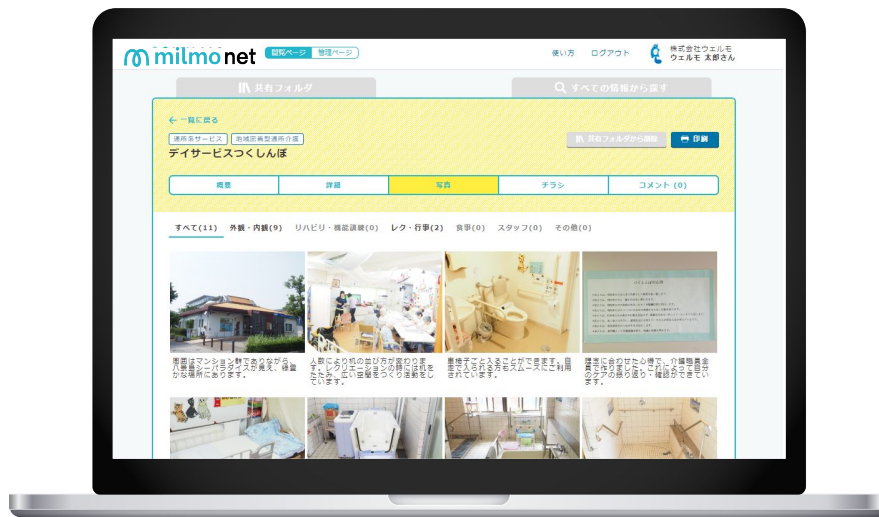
milmo net 閲覧ページ 管理ページ

使い方 ログアウト 株式会社ウェルモ ウェルモ 太郎さん

共有フォルダ

すべての情報から探す

← 一覧に戻る

通所系サービス 地域密着型通所介護

デイサービスつくしんぼ

共有フォルダから削除 印刷

概要 | 詳細 | 写真 | チラシ | コメント (0)

すべて(11) 外観・内観(9) リハビリ・機能訓練(0) レク・行事(2) 食事(0) スタッフ(0) その他(0)

周囲はマンション群でありながら、八景島シーパラダイスが見え、緑豊かな場所にあります。

人数により机の並び方が変わります。レクリエーションの時には机をたたみ、広い空間をつくり活動しています。

車椅子ごと入ることができます。目で入れる方もスムーズにご利用されています。

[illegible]に合わせた介護で、介護職員全員で作り直したりし、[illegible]のケアの振り返り・確認ができています。